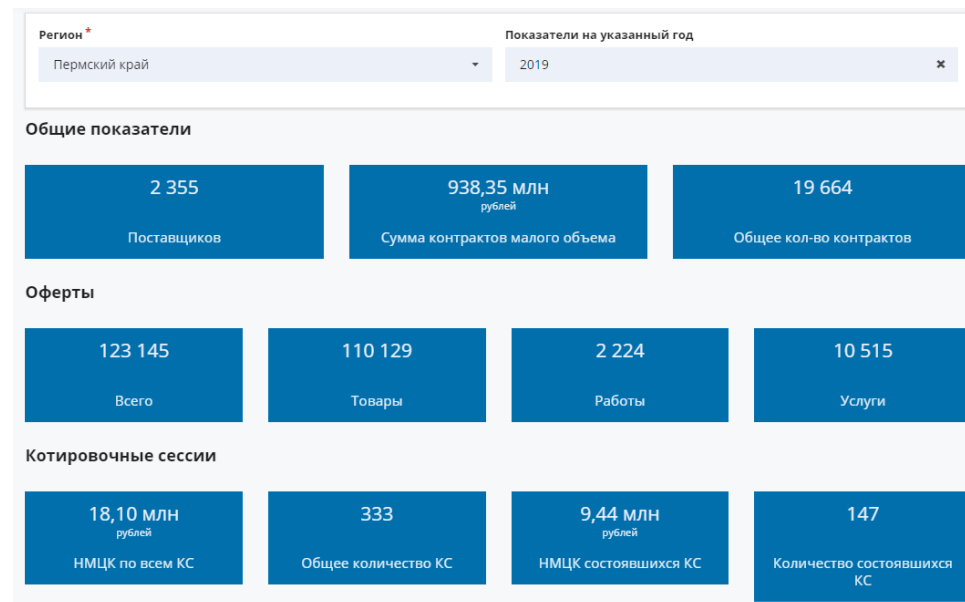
Регион *
Пермский край

Показатели на указанный год
2019
×

Общие показатели

2 355
Поставщиков

938,35 млн
рублей
Сумма контрактов малого объема

19 664
Общее кол-во контрактов

Оферты

123 145
Всего

110 129
Товары

2 224
Работы

10 515
Услуги

Котировочные сессии

18,10 млн
рублей
НМЦК по всем КС

333
Общее количество КС

9,44 млн
рублей
НМЦК состоявшихся КС

147
Количество состоявшихся КС